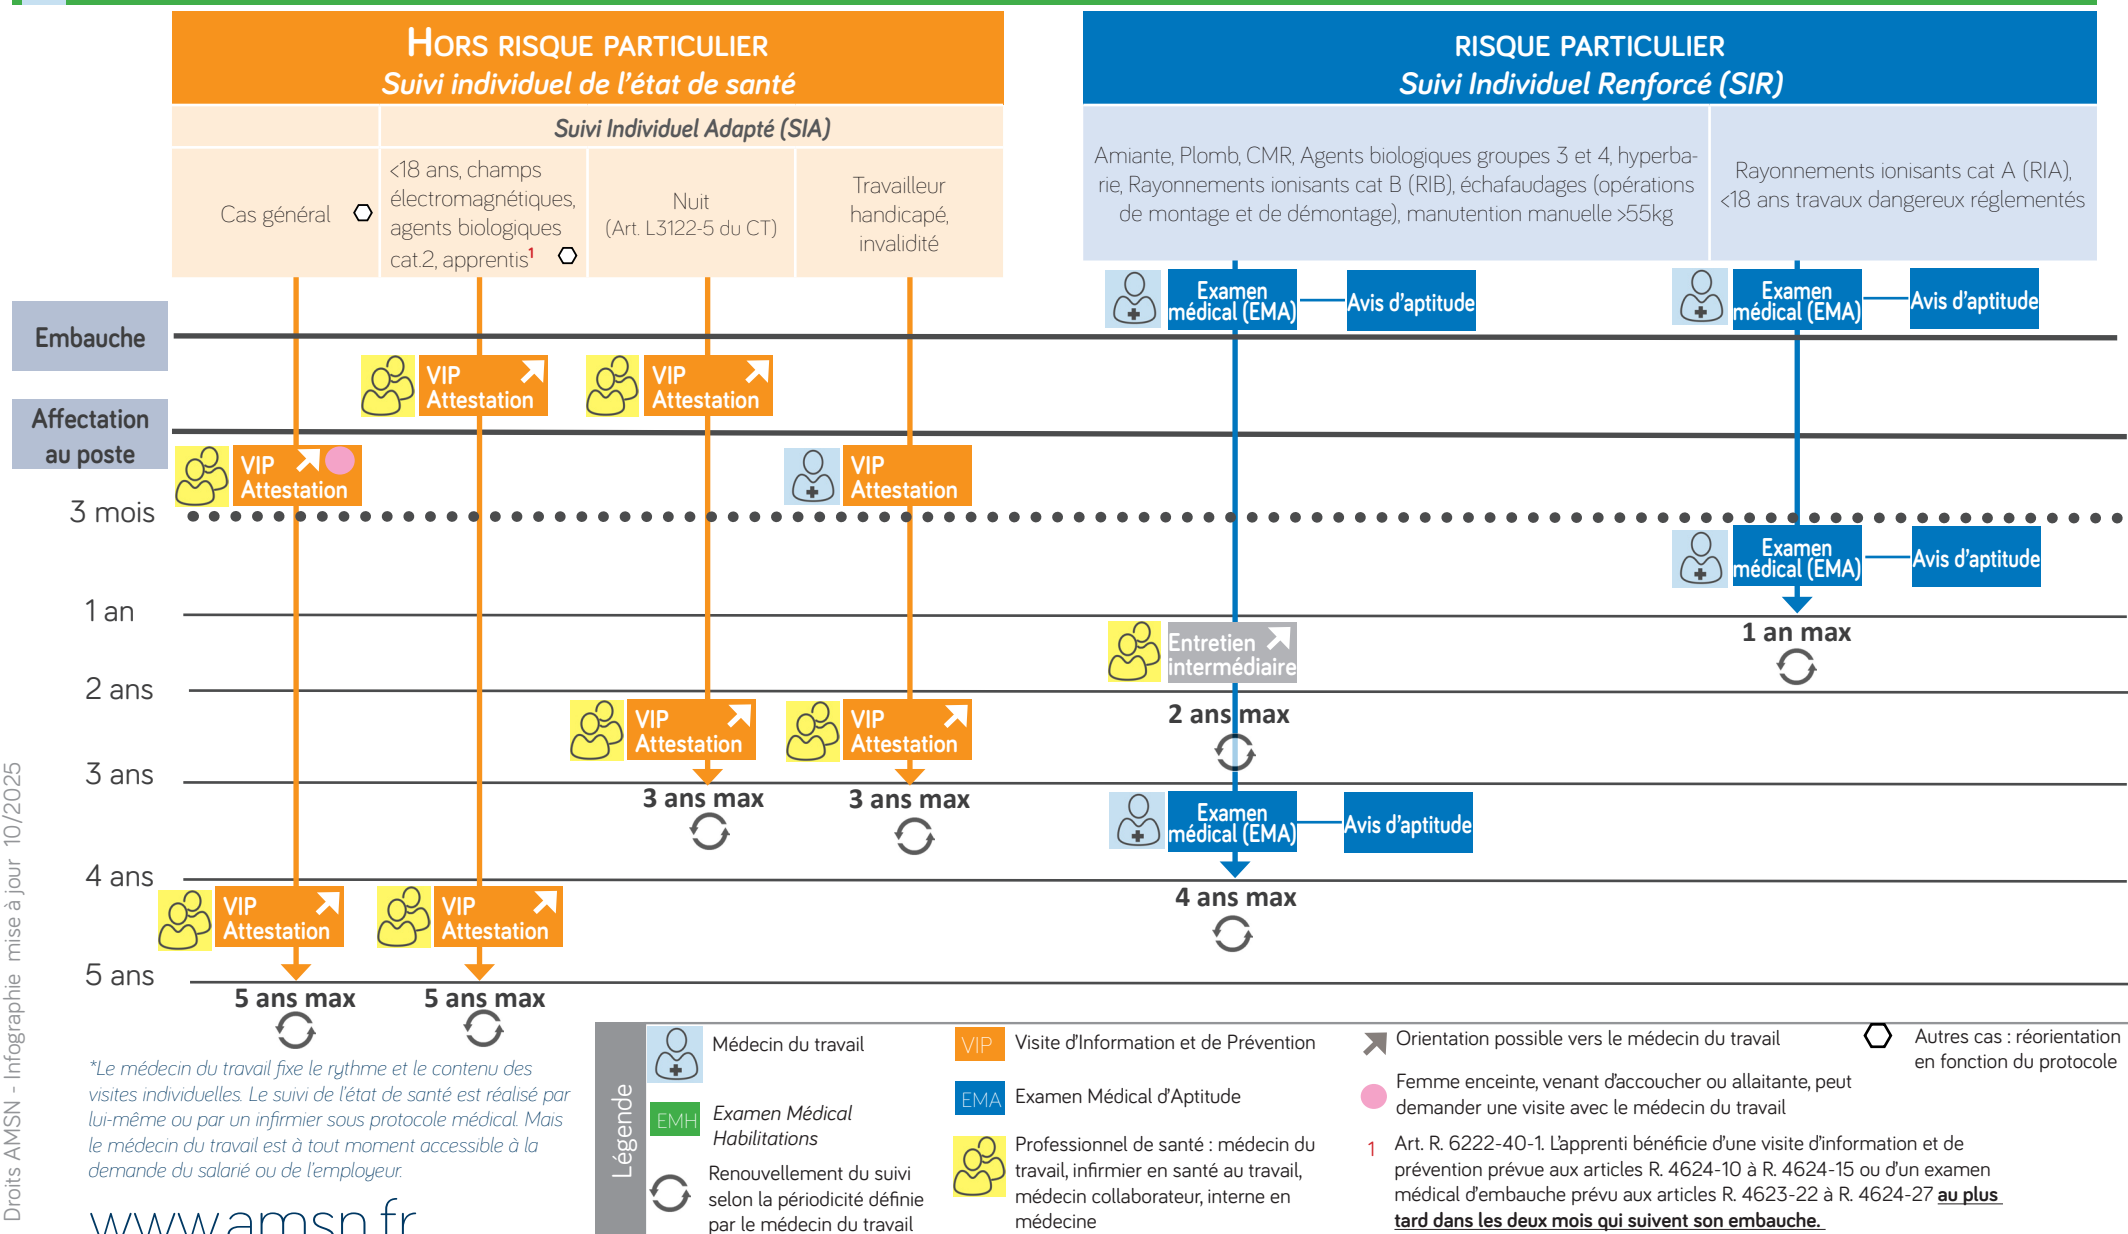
HORS RISQUE PARTICULIER
Suivi individuel de l'état de santé

RISQUE PARTICULIER
Suivi Individuel Renforcé (SIR)

Suivi Individuel Adapté (SIA)

| Cas général | <18 ans, champs électromagnétiques, agents biologiques cat.2, apprentis$^1$ | Nuit (Art. L3122-5 du CT) | Travailleur handicapé, invalidité | Amiante, Plomb, CMR, Agents biologiques groupes 3 et 4, hyperbarie, Rayonnements ionisants cat B (RIB), échafaudages (opérations de montage et de démontage), manutention manuelle >55kg | Rayonnements ionisants cat A (RIA), <18 ans travaux dangereux réglementés |
|---|---|---|---|---|---|

Embauche
Affectation au poste
3 mois
1 an
2 ans
3 ans
4 ans
5 ans

Examen médical (EMA) Avis d'aptitude
Examen médical (EMA) Avis d'aptitude
VIP Attestation
VIP Attestation
VIP Attestation
VIP Attestation
Examen médical (EMA) Avis d'aptitude
1 an max
Entretien intermédiaire
2 ans max
VIP Attestation
VIP Attestation
3 ans max
3 ans max
Examen médical (EMA) Avis d'aptitude
4 ans max
VIP Attestation
VIP Attestation
5 ans max
5 ans max

*Le médecin du travail fixe le rythme et le contenu des visites individuelles. Le suivi de l'état de santé est réalisé par lui-même ou par un infirmier sous protocole médical. Mais le médecin du travail est à tout moment accessible à la demande du salarié ou de l'employeur.

www.amsn.fr

Légende
Médecin du travail
EMH Examen Médical Habilitations
Renouvellement du suivi selon la périodicité définie par le médecin du travail
VIP Visite d'Information et de Prévention
EMA Examen Médical d'Aptitude
Professionnel de santé : médecin du travail, infirmier en santé au travail, médecin collaborateur, interne en médecine
Orientation possible vers le médecin du travail
Autres cas : réorientation en fonction du protocole
Femme enceinte, venant d'accoucher ou allaitante, peut demander une visite avec le médecin du travail
1 Art. R. 6222-40-1. L'apprenti bénéficie d'une visite d'information et de prévention prévue aux articles R. 4624-10 à R. 4624-15 ou d'un examen médical d'embauche prévu aux articles R. 4623-22 à R. 4624-27 au plus tard dans les deux mois qui suivent son embauche.

Droits AMSN - Infographie mise à jour 10/2025